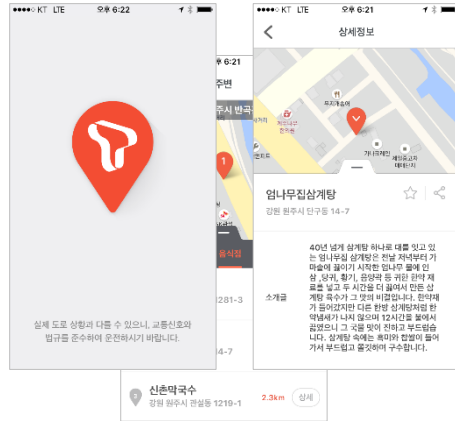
●●●○○ KT LTE 오후 6:22

실제 도로 상황과 다를 수 있으니, 교통신호와 법규를 준수하여 운전하시기 바랍니다.

6:21
주변
주시 반곡
1
음식점
1281-3
4-7

3
신촌막국수
강원 원주시 관설동 1219-1
2.3km
상세

●●●○○ KT LTE 오후 6:21
상세정보
무지개슈퍼
가나유치원
계원초등학교 태장분교

엄나무집삼계탕
강원 원주시 단구동 14-7

소개글
40년 넘게 삼계탕 하나로 대를 잇고 있는 엄나무집 삼계탕은 전남 저녁부터 가마솥에 끓이기 시작한 엄나무 물에 인삼, 당귀, 황기, 음양곽 등 귀한 한약 재료를 넣고 두 시간을 더 끓여서 만든 삼계탕 육수가 그 맛의 비결입니다. 한약재가 들어갔지만 다른 한방 삼계탕처럼 한약냄새가 나지 않으며 12시간을 불에서 끓였으니 그 국물 빛이 진하고 부드럽습니다. 삼계탕 속에는 흑미와 찹쌀이 들어가서 부드럽고 쫄깃하며 구수합니다.